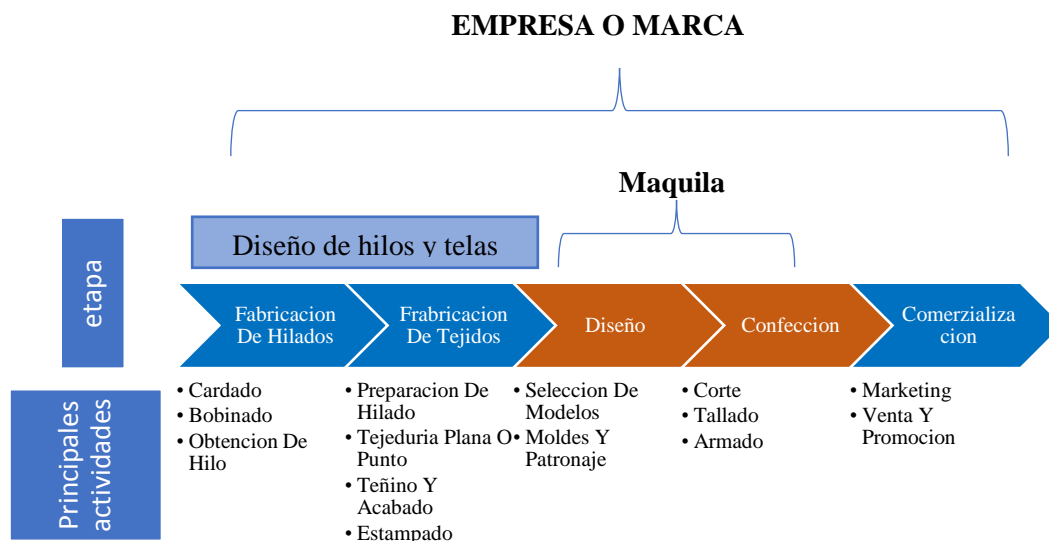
EMPRESA O MARCA

Maquila

Diseño de hilos y telas

etapa

Fabricacion De Hilados

Frabricacion De Tejidos

Diseño

Confeccion

Comerzializa cion

Principales actividades

• Cardado
• Bobinado
• Obtencion De Hilo

• Preparacion De Hilado
• Tejeduria Plana O Punto
• Teñino Y Acabado
• Estampado

• Seleccion De Modelos
• Moldes Y Patronaje

• Corte
• Tallado
• Armado

• Marketing
• Venta Y Promocion